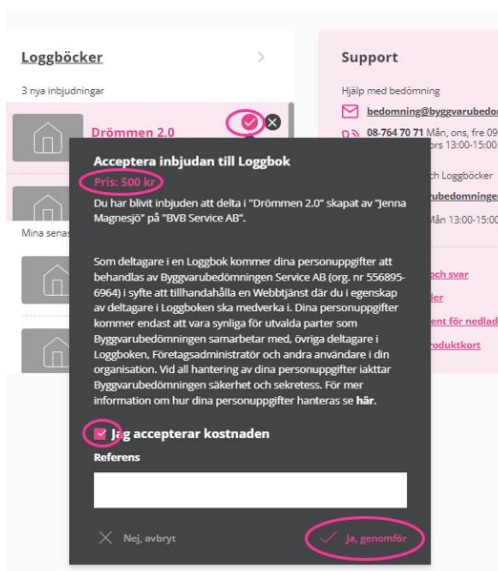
Loggböcker

3 nya inbjudningar

Drömmen 2.0

Mina senas

Support

Hjälp med bedömning

bedomning@byggvarubedo

08-764 70 71 Mån, ons, fre 09 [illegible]ors 13:00-15:00

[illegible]ch Loggböcker

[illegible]ubedomninge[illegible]

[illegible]ån 13:00-15:00

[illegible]och svar

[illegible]ler

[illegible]ent för nedlad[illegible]

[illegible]roduktkort

Acceptera inbjudan till Loggbok

Pris: 500 kr

Du har blivit inbjuden att delta i "Drömmen 2.0" skapat av "Jenna Magnesjö" på "BVB Service AB".

Som deltagare i en Loggbok kommer dina personuppgifter att behandlas av Byggvarubedömningen Service AB (org. nr 556895-6964) i syfte att tillhandahålla en Webbtjänst där du i egenskap av deltagare i Loggboken ska medverka i. Dina personuppgifter kommer endast att vara synliga för utvalda parter som Byggvarubedömningen samarbetar med, övriga deltagare i Loggboken, Företagsadministratör och andra användare i din organisation. Vid all hantering av dina personuppgifter iakttar Byggvarubedömningen säkerhet och sekretess. För mer information om hur dina personuppgifter hanteras se här.

Jag accepterar kostnaden

Referens

Nej, avbryt

Ja, genomför